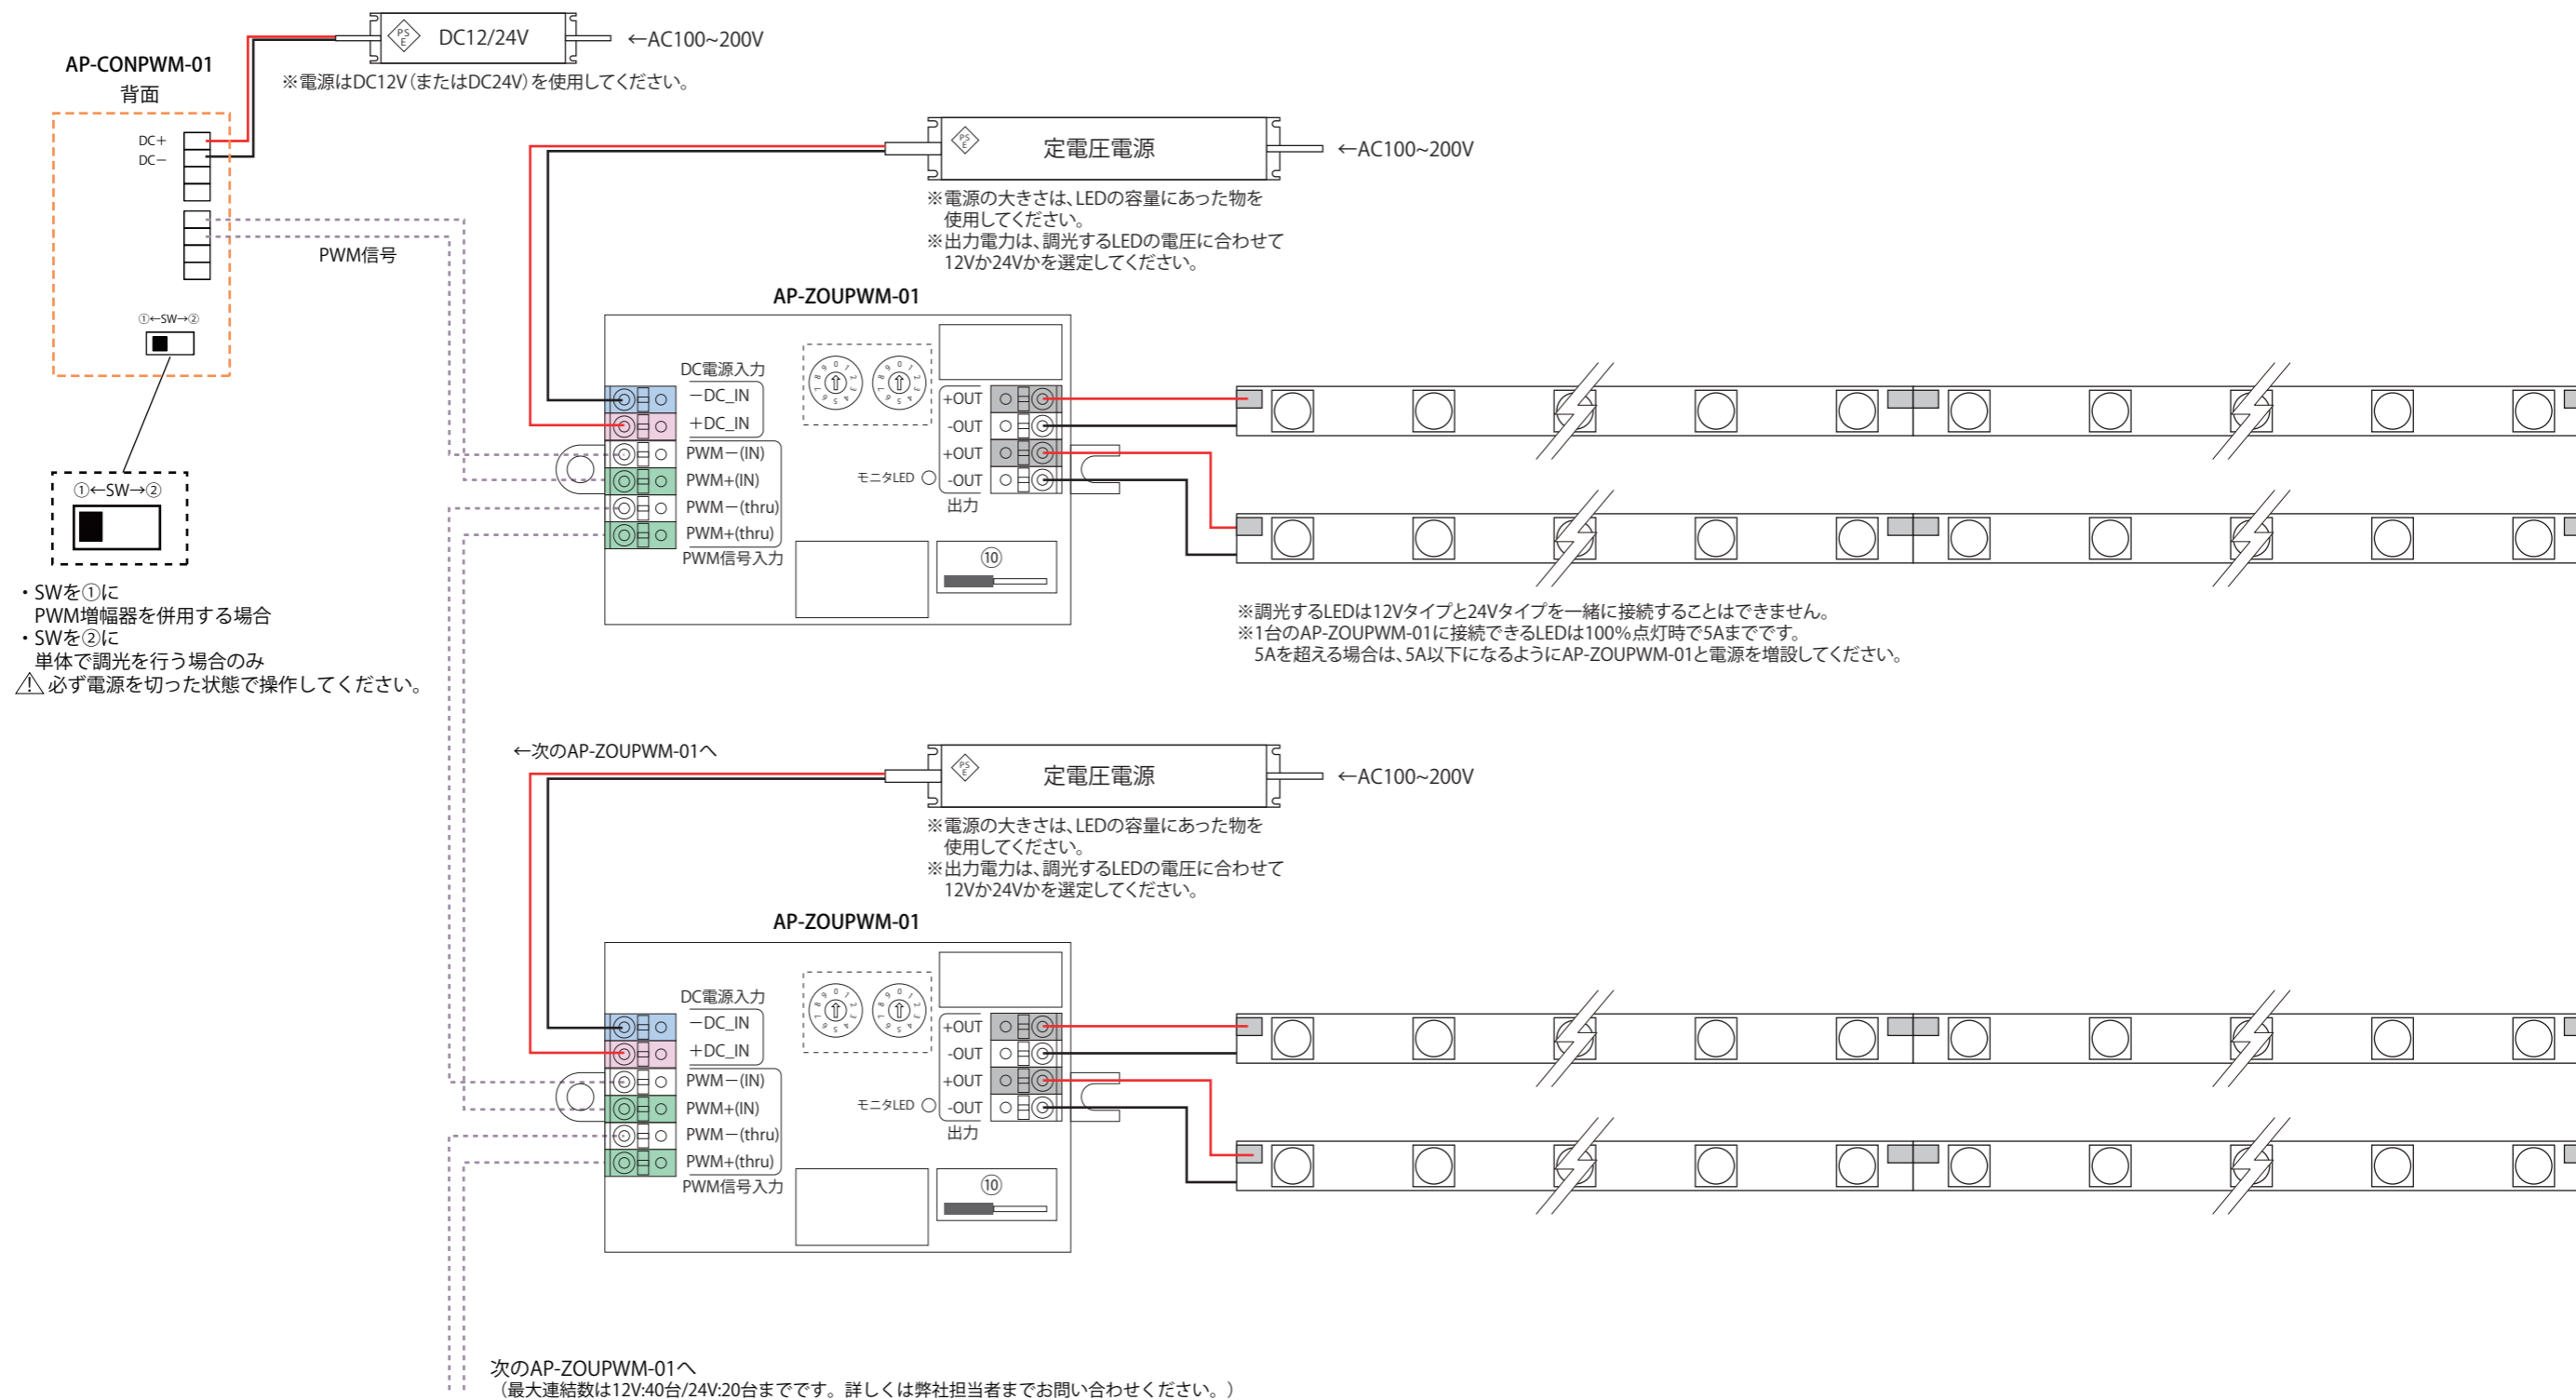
AP-CONPWM-01
背面

DC12/24V ←AC100~200V
※電源はDC12V（またはDC24V）を使用してください。

DC+
DC−

PWM信号

①←SW→②

①←SW→②

・SWを①に
PWM増幅器を併用する場合
・SWを②に
単体で調光を行う場合のみ
⚠必ず電源を切った状態で操作してください。

定電圧電源 ←AC100~200V
※電源の大きさは、LEDの容量にあった物を使用してください。
※出力電力は、調光するLEDの電圧に合わせて12Vか24Vかを選定してください。

AP-ZOUPWM-01

DC電源入力
−DC_IN
+DC_IN
PWM−(IN)
PWM+(IN)
PWM−(thru)
PWM+(thru)
PWM信号入力

モニタLED
+OUT
-OUT
+OUT
-OUT
出力

⑩

※調光するLEDは12Vタイプと24Vタイプを一緒に接続することはできません。
※1台のAP-ZOUPWM-01に接続できるLEDは100%点灯時で5Aまでです。
5Aを超える場合は、5A以下になるようにAP-ZOUPWM-01と電源を増設してください。

←次のAP-ZOUPWM-01へ

定電圧電源 ←AC100~200V
※電源の大きさは、LEDの容量にあった物を使用してください。
※出力電力は、調光するLEDの電圧に合わせて12Vか24Vかを選定してください。

AP-ZOUPWM-01

DC電源入力
−DC_IN
+DC_IN
PWM−(IN)
PWM+(IN)
PWM−(thru)
PWM+(thru)
PWM信号入力

モニタLED
+OUT
-OUT
+OUT
-OUT
出力

⑩

次のAP-ZOUPWM-01へ
（最大連結数は12V:40台/24V:20台までです。詳しくは弊社担当者までお問い合わせください。）